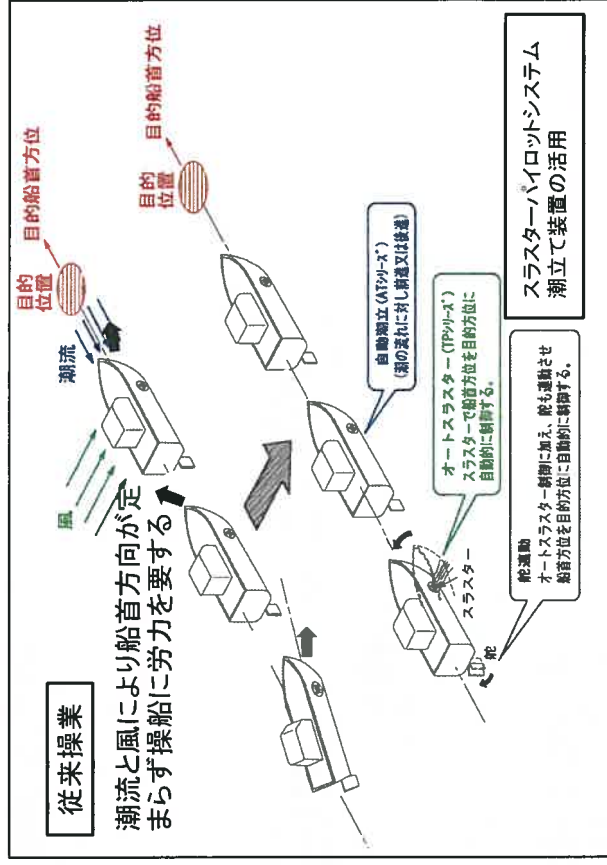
従来操業

潮流と風により船首方向が定まらず操船に労力を要する

風

潮流

目的位置

目的船首方位

スラスターパイロットシステム
潮立て装置の活用

目的位置

目的船首方位

自動潮立（ATシリーズ）
（潮の流れに対し前進又は後進）

オートスラスター（TPシリーズ）
スラスターで船首方位を目的方位に自動的に制御する。

スラスター

舵連動
オートスラスター制御に加え、舵も連動させ船首方位を目的方位に自動的に制御する。

舵